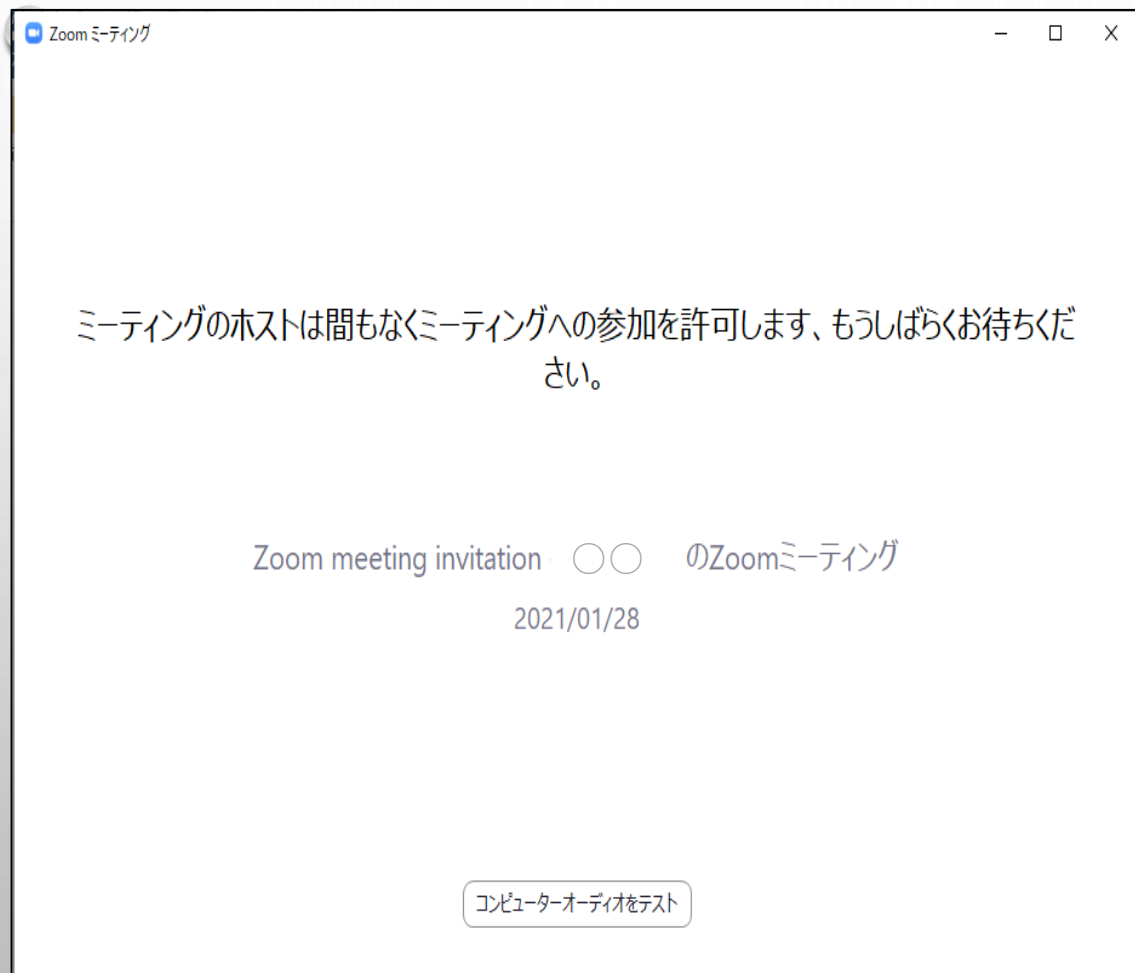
Zoom ミーティング

ミーティングのホストは間もなくミーティングへの参加を許可します、もうしばらくお待ちください。

Zoom meeting invitation ◯◯ のZoomミーティング
2021/01/28

コンピューターオーディオをテスト